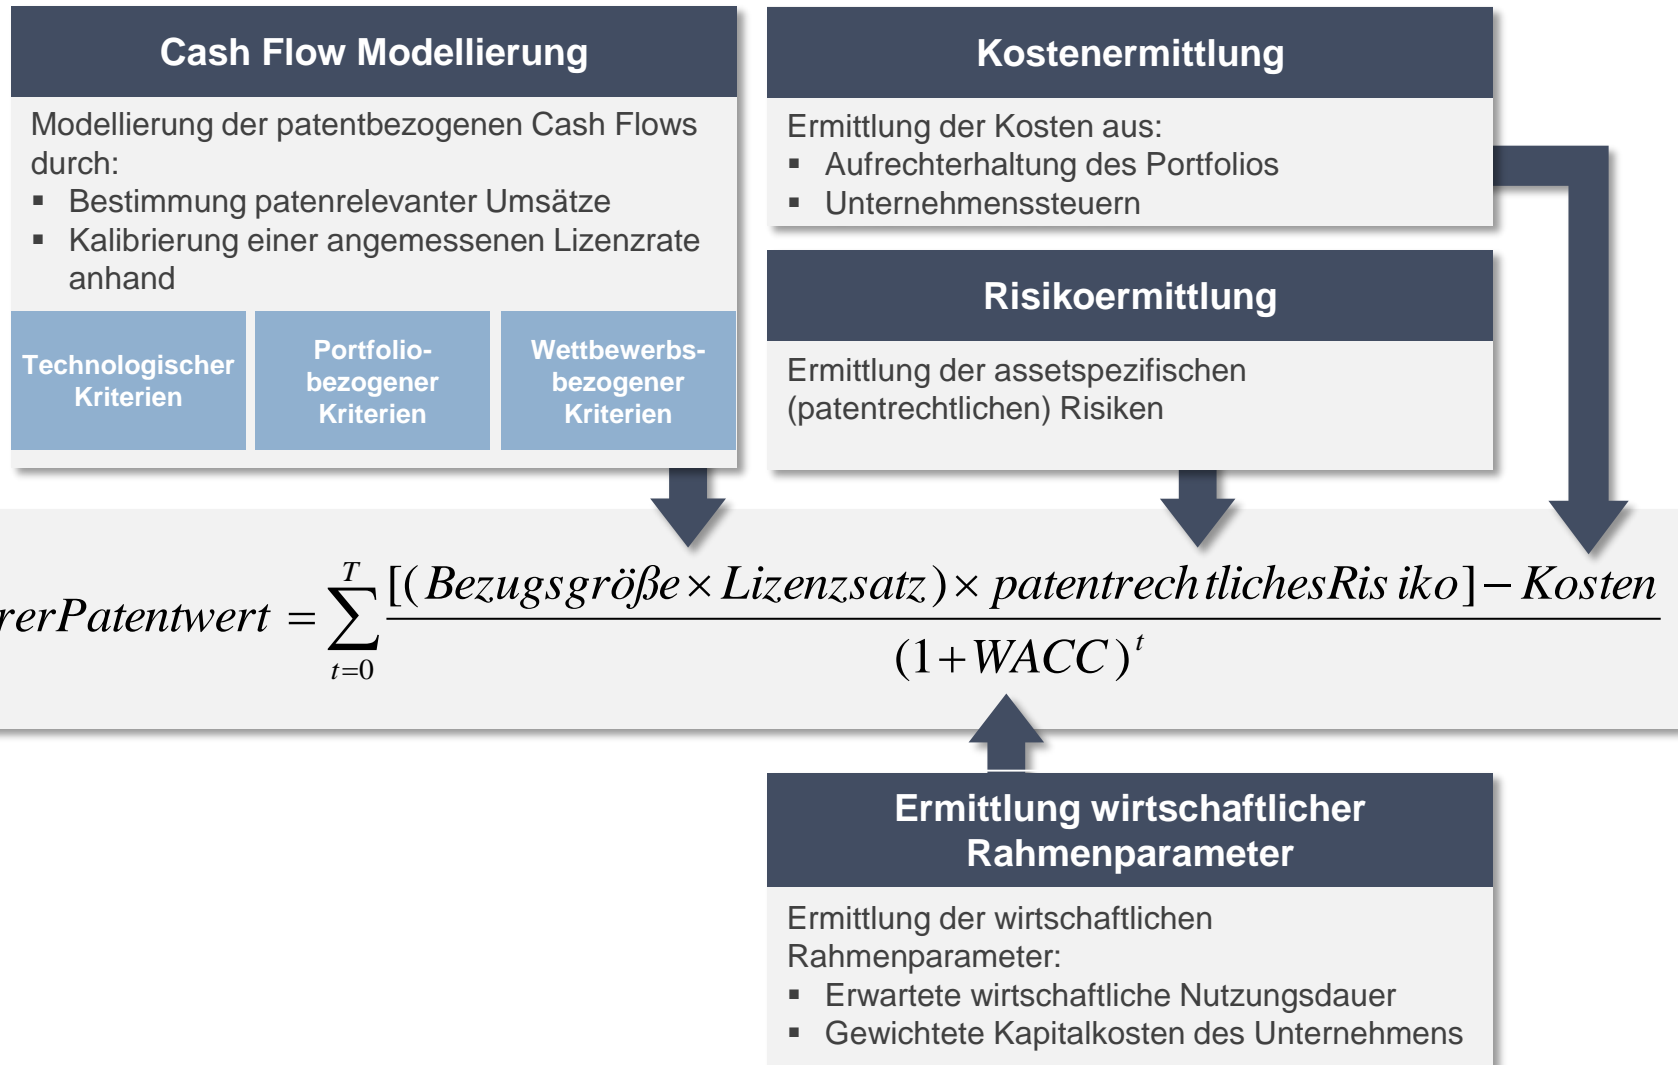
Cash Flow Modellierung

Modellierung der patentbezogenen Cash Flows durch:
▪ Bestimmung patenrelevanter Umsätze
▪ Kalibrierung einer angemessenen Lizenzrate anhand

Technologischer Kriterien

Portfolio-bezogener Kriterien

Wettbewerbs-bezogener Kriterien

Kostenermittlung

Ermittlung der Kosten aus:
▪ Aufrechterhaltung des Portfolios
▪ Unternehmenssteuern

Risikoermittlung

Ermittlung der assetspezifischen (patentrechtlichen) Risiken

$rerPatentwert = \sum_{t=0}^{T} \frac{[(Bezugsgröße \times Lizenzsatz) \times patentrechtlichesRisiko] - Kosten}{(1+WACC)^t}$

Ermittlung wirtschaftlicher Rahmenparameter

Ermittlung der wirtschaftlichen Rahmenparameter:
▪ Erwartete wirtschaftliche Nutzungsdauer
▪ Gewichtete Kapitalkosten des Unternehmens